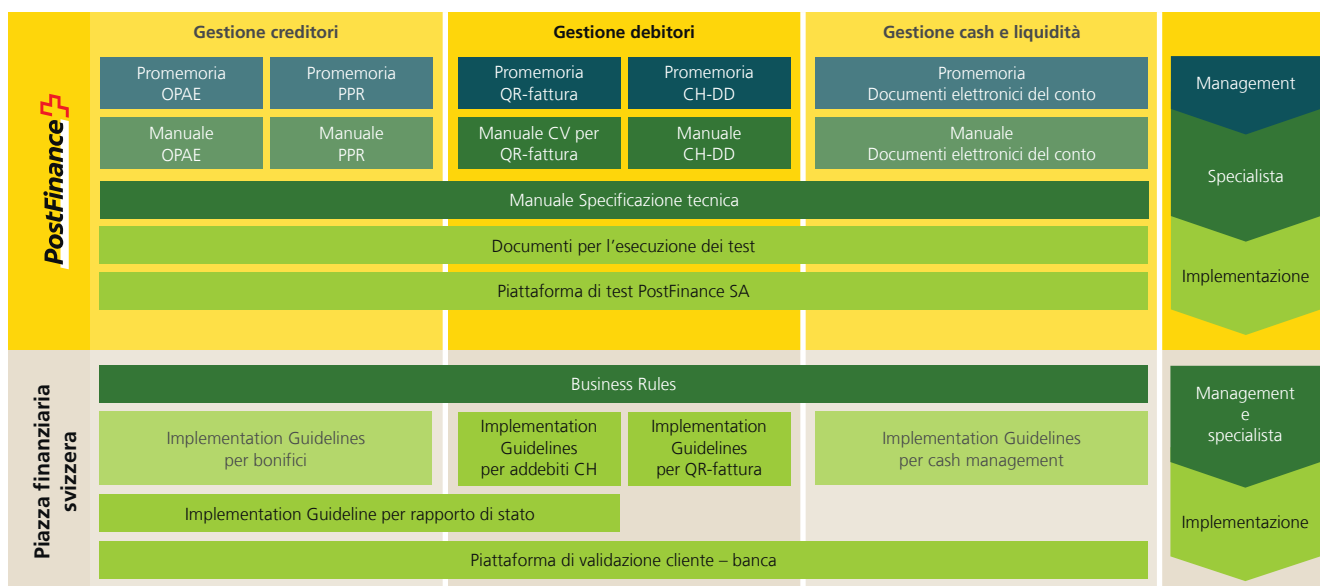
PostFinance

Gestione creditori

Gestione debitori

Gestione cash e liquidità

Promemoria OPAE

Promemoria PPR

Promemoria QR-fattura

Promemoria CH-DD

Promemoria Documenti elettronici del conto

Manuale OPAE

Manuale PPR

Manuale CV per QR-fattura

Manuale CH-DD

Manuale Documenti elettronici del conto

Manuale Specificazione tecnica

Documenti per l’esecuzione dei test

Piattaforma di test PostFinance SA

Management

Specialista

Implementazione

Piazza finanziaria svizzera

Business Rules

Implementation Guidelines per bonifici

Implementation Guidelines per addebiti CH

Implementation Guidelines per QR-fattura

Implementation Guidelines per cash management

Implementation Guideline per rapporto di stato

Piattaforma di validazione cliente – banca

Management e specialista

Implementazione